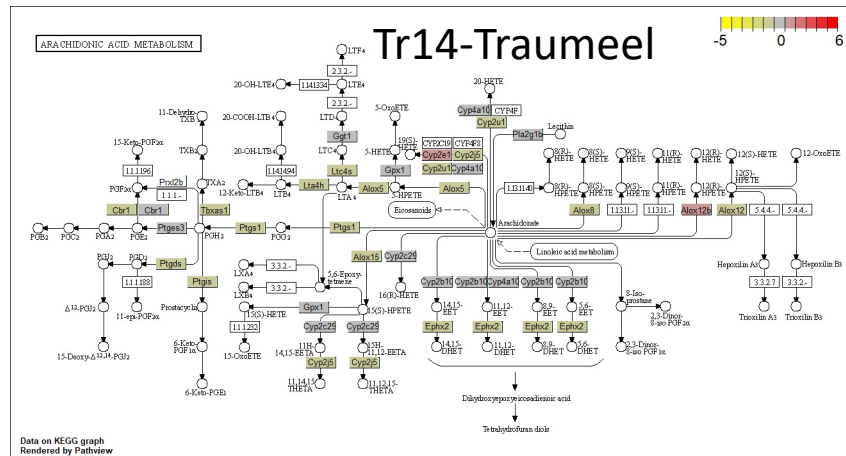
ARACHIDONIC ACID METABOLISM

Tr14-Traumeel

-5 0 6

LTF4
2.3.2.-
20-OH-LTE4 1.14.13.34 LTE4
2.3.2.-
20-COOH-LTB4 LTD4
Ggt1
20-OH-LTB4 1.14.14.94 LTC4
Ltc4s
12-Keto-LTB4 LTB4 Lta4h LTA4
11-Dehydro-TXB2
TXB2
15-Keto-PGF2α 1.1.1.196
Pnd2b
PGF2α 1.1.1.-
TXA2
Cbr1 Cbr1 Tbxas1
PGD2 PGA2 PGC2 PGE2 Ptges3 PGH2 Ptgs1 PGG2 Ptgs1
PGJ2 PGD2 Ptgds
1.1.1.188
Δ12-PGJ2 11-epi-PGF2α
Ptgis
Prostacyclin
15-Deoxy-Δ12,14-PGJ2
6-Keto-PGF1α
6-Keto-PGE1
LXA4 3.3.2.-
LXB4 3.3.2.-
5,6-Epoxy-tetraene
Gpx1
15(S)-HETE
1.1.1.232
15-OxoETE
Alox15
16(R)-HETE
15(S)-HPETE
Cyp2c29 Cyp2c29
11H-14,15-EETA 15H-11,12-EETA
Cyp2j5 Cyp2j5
11,14,15-THETA 11,12,15-THETA
5-OxoETE
5-HETE
Gpx1
Alox5 5-HPETE Alox5
19(S)-HETE
CYP2C19 CYP4F8
Cyp2e1 Cyp2j5
Cyp2u1 Cyp4a10
20-HETE
Cyp4a10 CYP4F
Cyp2u1
Pla2g1b
Lecithin
Eicosanoids
Arachidonate
Linoleic acid metabolism
Cyp2c29
Cyp2b10 Cyp2b10 Cyp4a10 Cyp2b10 Cyp2b10
14,15-EET 11,12-EET 8,9-EET 5,6-EET
Ephx2 Ephx2 Ephx2 Ephx2
14,15-DHET 11,12-DHET 8,9-DHET 5,6-DHET
Dihydroxyepoxyeicosadienoic acid
Tetrahydrofuran diols
8(R)-HETE 8(S)-HETE 9(S)-HETE 11(R)-HETE 12(R)-HETE 12(S)-HETE 12-OxoETE
1.13.11.40 8(R)-HPETE 8(S)-HPETE 9(S)-HPETE 11(R)-HPETE 12(R)-HPETE 12(S)-HPETE
Alox8 1.13.11.- 1.13.11.- Alox12b Alox12 5.4.4.- 5.4.4.-
8-Iso-prostane
2,3-Dinor-8-iso PGF2α
2,3-Dinor-8-iso PGF1α
Hepoxilin A3 Hepoxilin B3
3.3.2.7 3.3.2.-
Trioxilin A3 Trioxilin B3

Data on KEGG graph
Rendered by Pathview